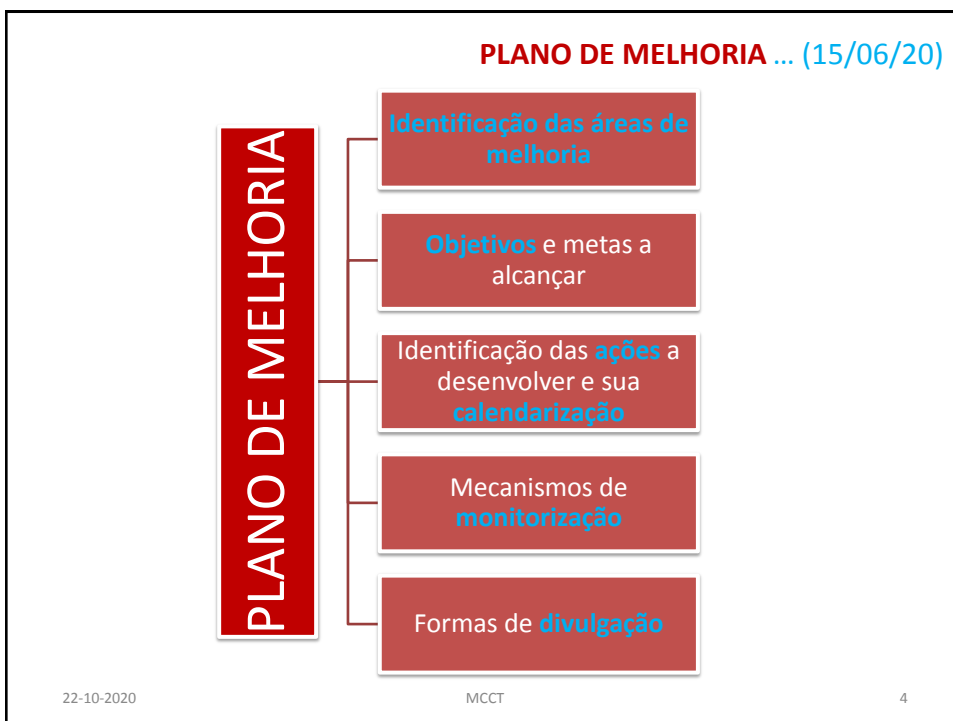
PLANO DE MELHORIA … (15/06/20)

PLANO DE MELHORIA

Identificação das áreas de melhoria

Objetivos e metas a alcançar

Identificação das ações a desenvolver e sua calendarização

Mecanismos de monitorização

Formas de divulgação

22-10-2020

MCCT

4